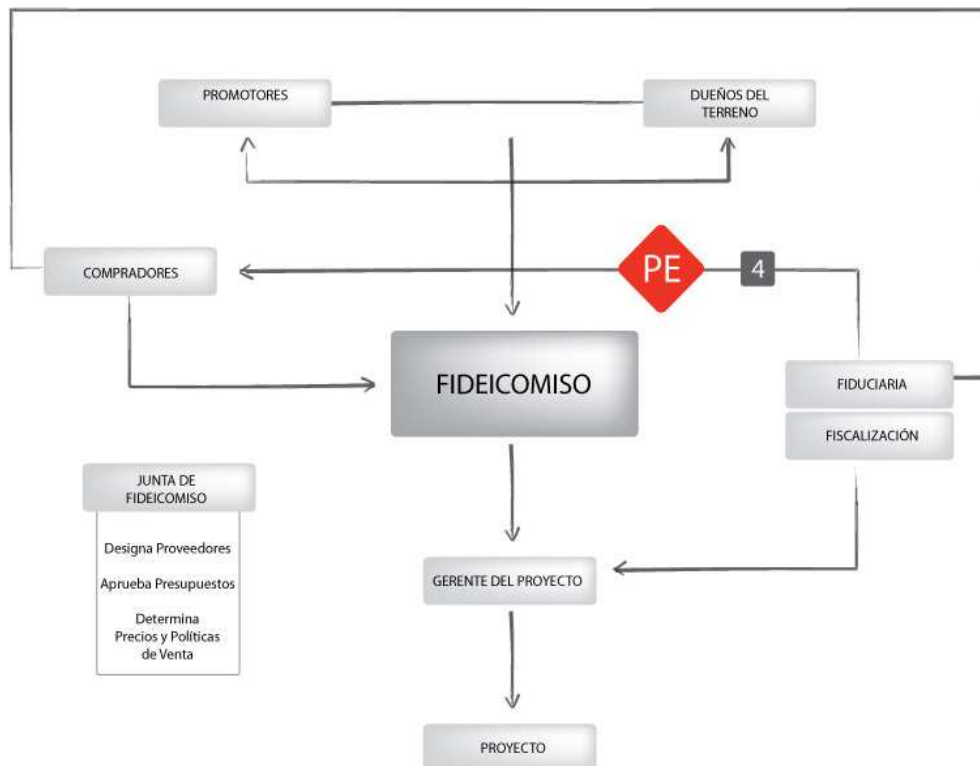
PROMOTORES

DUEÑOS DEL TERRENO

COMPRADORES

PE

4

FIDEICOMISO

FIDUCIARIA

FISCALIZACIÓN

JUNTA DE FIDEICOMISO

Designa Proveedores

Aprueba Presupuestos

Determina Precios y Políticas de Venta

GERENTE DEL PROYECTO

PROYECTO